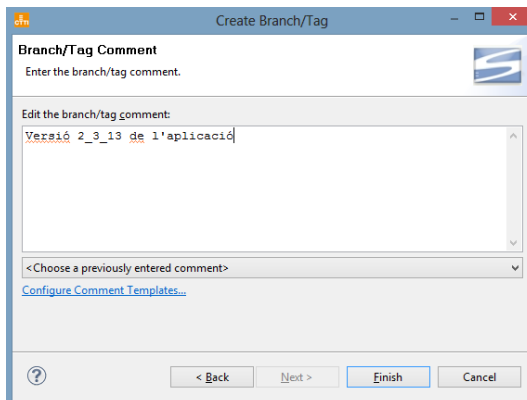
Create Branch/Tag

Branch/Tag Comment
Enter the branch/tag comment.

Edit the branch/tag comment:

Versió 2_3_13 de l'aplicació

<Choose a previously entered comment>

Configure Comment Templates...

< Back
Next >
Finish
Cancel